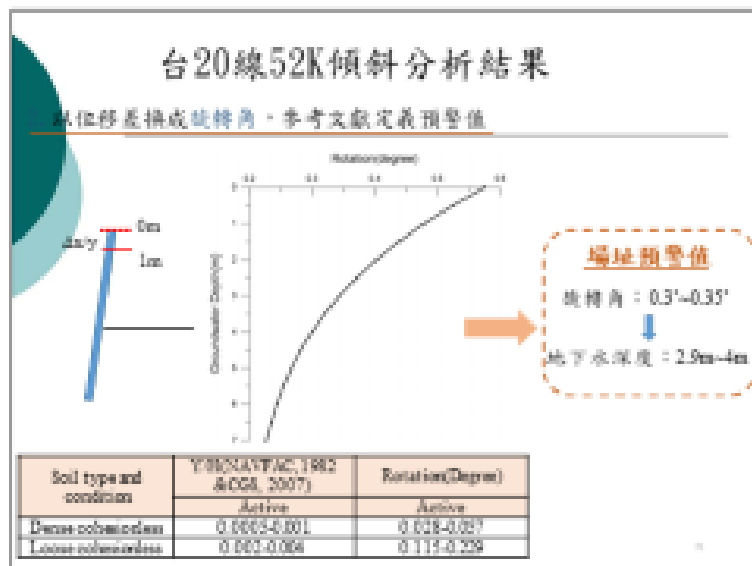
台20線52K傾斜分析結果

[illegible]位移差換成旋轉角，參考文獻定義預警值

Rotation (degree)

Groundwater Depth (m)

0m

Δx/y

1m

塌坡預警值

旋轉角：0.3°~0.35°

地下水深度：2.5m~4m

| Soil type and condition | Y/H(NAVFAC, 1982 &CGS, 2007) | Rotation(Degree) |
|---|---|---|
| | Active | Active |
| Dense cohesionless | 0.0005-0.001 | 0.028-0.057 |
| Loose cohesionless | 0.002-0.004 | 0.115-0.229 |